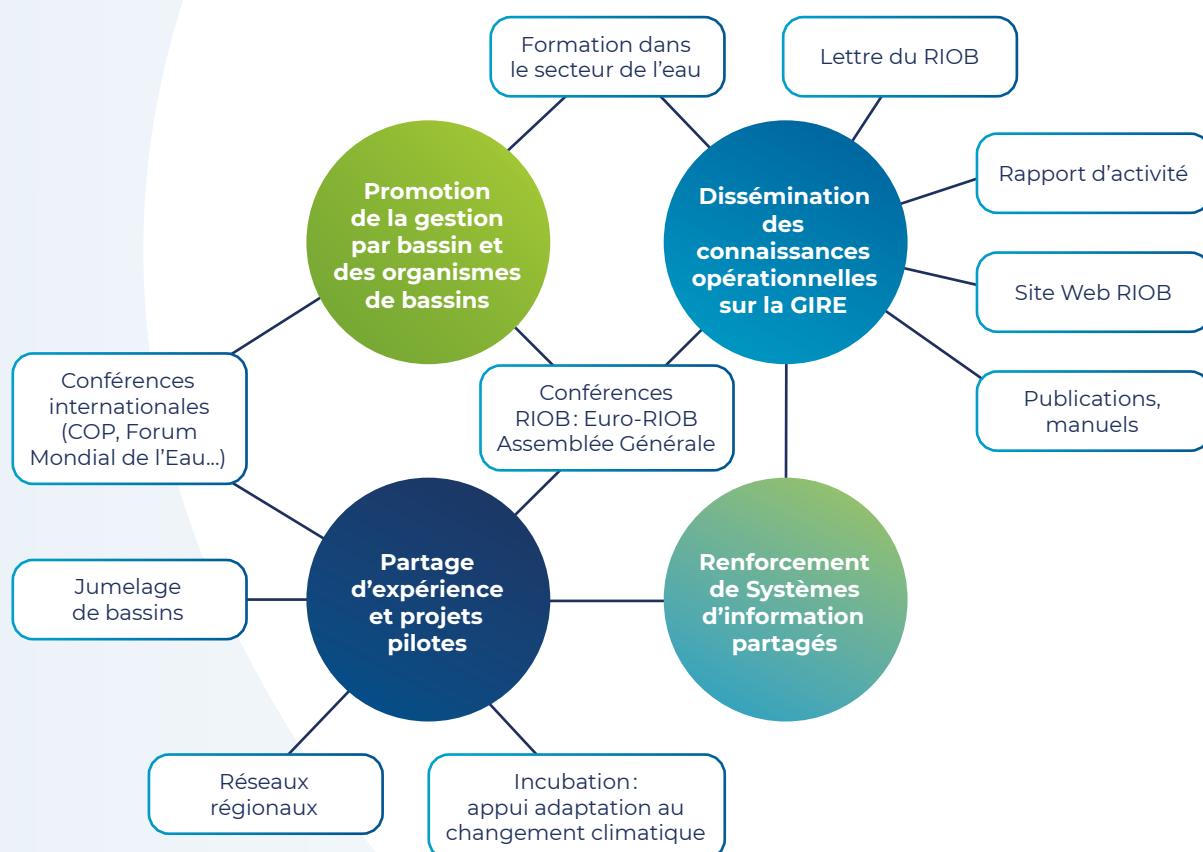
Formation dans le secteur de l’eau

Lettre du RIOB

Promotion de la gestion par bassin et des organismes de bassins

Dissémination des connaissances opérationnelles sur la GIRE

Rapport d’activité

Site Web RIOB

Publications, manuels

Conférences internationales (COP, Forum Mondial de l’Eau...)

Conférences RIOB : Euro-RIOB Assemblée Générale

Jumelage de bassins

Partage d’expérience et projets pilotes

Renforcement de Systèmes d’information partagés

Réseaux régionaux

Incubation : appui adaptation au changement climatique